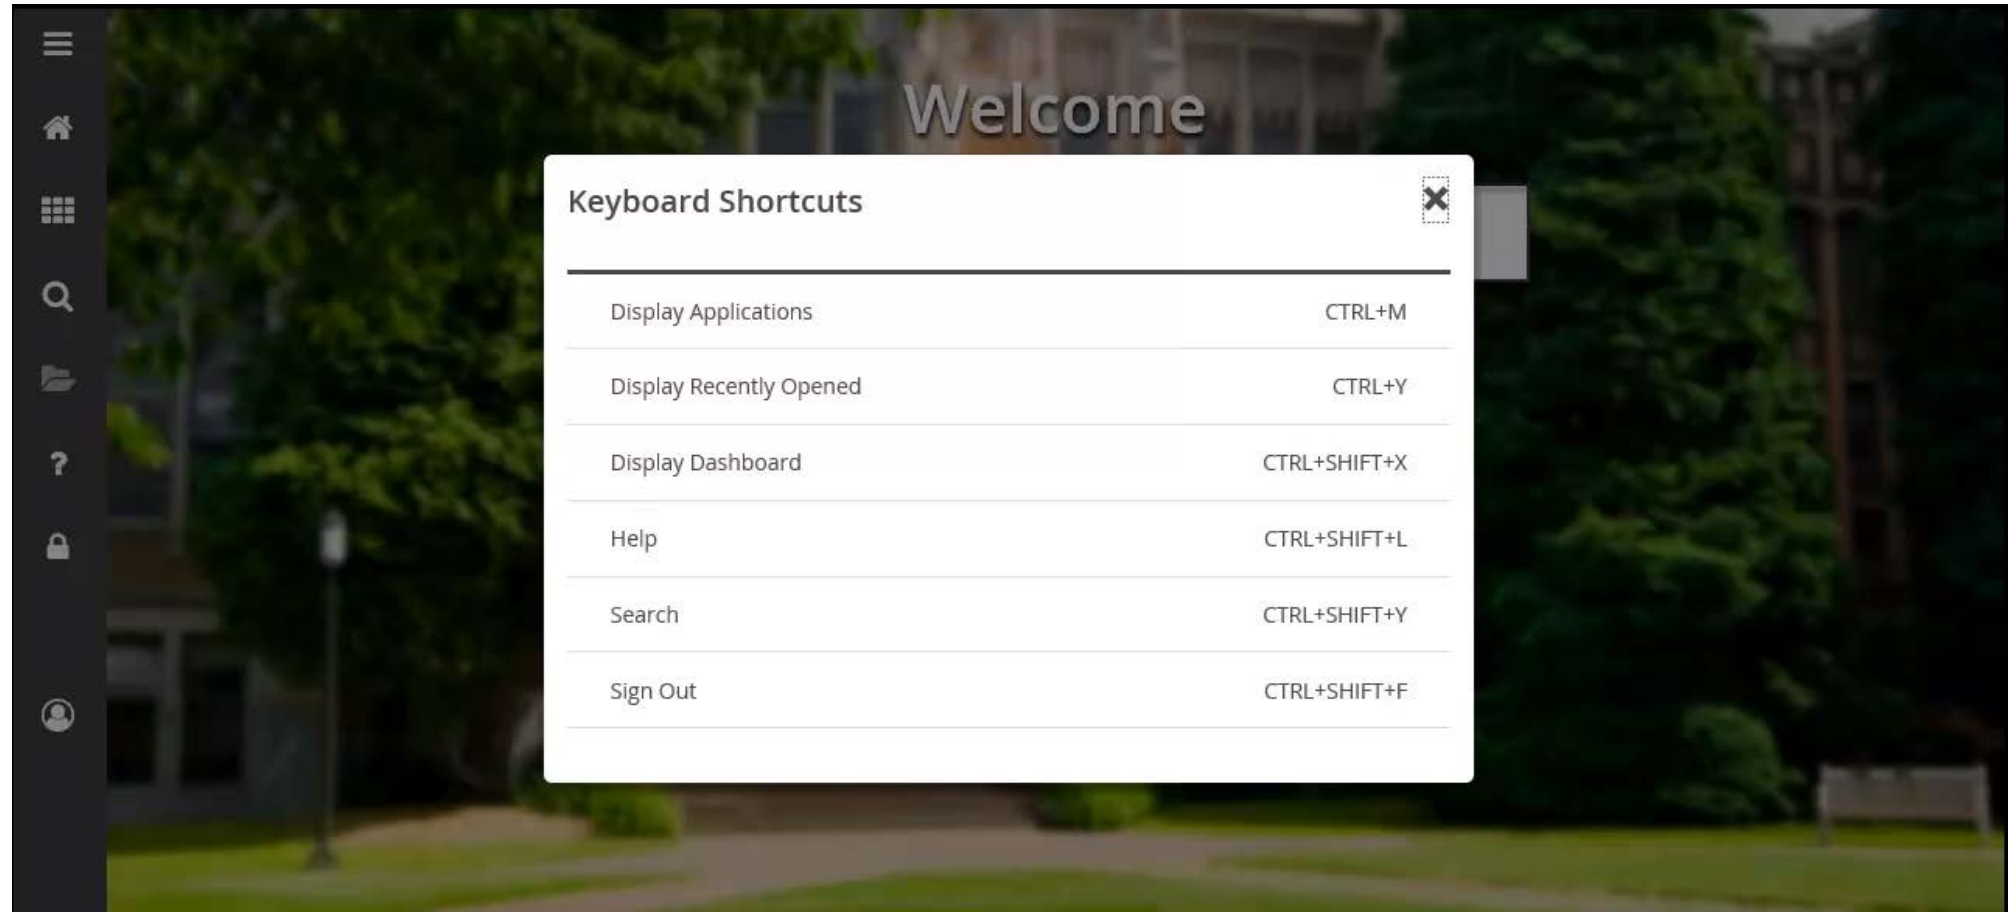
Welcome

Keyboard Shortcuts

| | |
|---|---|
| Display Applications | CTRL+M |
| Display Recently Opened | CTRL+Y |
| Display Dashboard | CTRL+SHIFT+X |
| Help | CTRL+SHIFT+L |
| Search | CTRL+SHIFT+Y |
| Sign Out | CTRL+SHIFT+F |